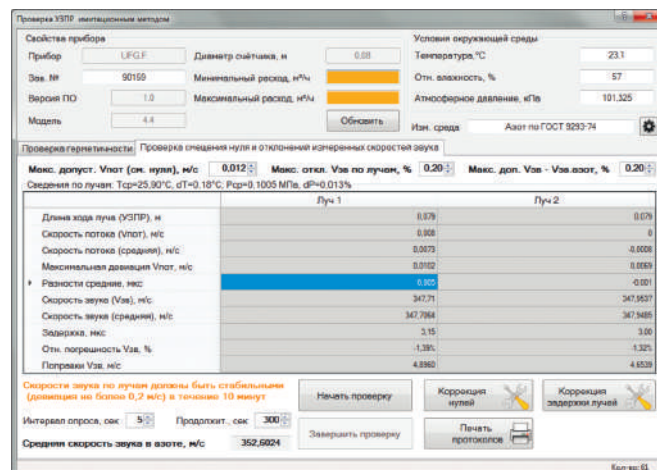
Проверка УЗПР имитационным методом

Свойства прибора

Прибор UFG.F

Диаметр счётчика, м 0,08

Зав. № 90159

Минимальный расход, м³/ч

Версия ПО 1.0

Максимальный расход, м³/ч

Модель 4.4

Обновить

Условия окружающей среды

Температура,°С 23.1

Отн. влажность, % 57

Атмосферное давление, кПа 101,325

Изм. среда Азот по ГОСТ 9293-74

Проверка герметичности | Проверка смещения нуля и отклонений измеренных скоростей звука

Макс. допуст. Vпот (см. нуля), м/с 0,012

Макс. откл. Vзв по лучам, % 0,20

Макс. доп. Vзв - Vзв.азот, % 0,20

Сведения по лучам: Тср=25,90°С, dT=0,18°С, Рср=0,1005 МПа, dP=0,013%

| | Луч 1 | Луч 2 |
|---|---|---|
| Длина хода луча (УЗПР), м | 0,079 | 0,079 |
| Скорость потока (Vпот), м/с | 0,008 | 0 |
| Скорость потока (средняя), м/с | 0,0073 | -0,0008 |
| Максимальная девиация Vпот, м/с | 0,0102 | 0,0069 |
| Разности средние, мкс | 0,005 | -0,001 |
| Скорость звука (Vзв), м/с | 347,71 | 347,9537 |
| Скорость звука (средняя), м/с | 347,7964 | 347,9485 |
| Задержка, мкс | 3,15 | 3,00 |
| Отн. погрешность Vзв, % | -1,39% | -1,32% |
| Поправки Vзв, м/с | 4,8960 | 4,6539 |

Скорости звука по лучам должны быть стабильными (девиация не более 0,2 м/с) в течение 10 минут

Начать проверку

Коррекция нулей

Коррекция задержки лучей

Интервал опроса, сек 5

Продолжит., сек 300

Завершить проверку

Печать протоколов

Средняя скорость звука в азоте, м/с 352,6024

Кол-во: 61